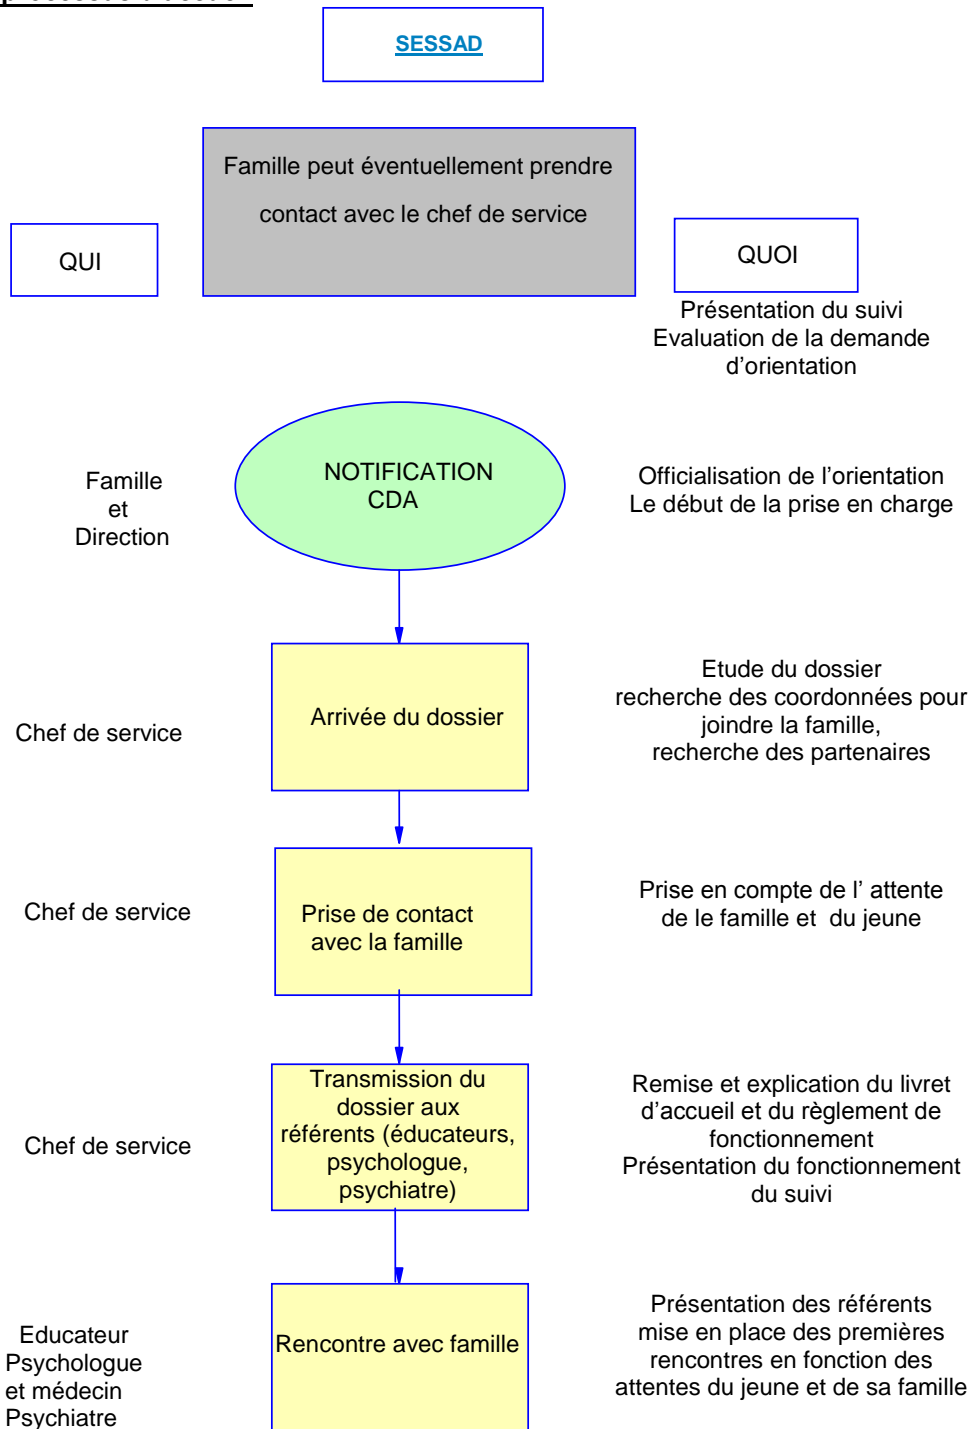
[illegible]

SESSAD

Famille peut éventuellement prendre contact avec le chef de service

QUI

QUOI

Présentation du suivi
Evaluation de la demande d'orientation

Famille
et
Direction

NOTIFICATION
CDA

Officialisation de l'orientation
Le début de la prise en charge

Chef de service

Arrivée du dossier

Etude du dossier
recherche des coordonnées pour joindre la famille,
recherche des partenaires

Chef de service

Prise de contact avec la famille

Prise en compte de l' attente de le famille et du jeune

Chef de service

Transmission du dossier aux référents (éducateurs, psychologue, psychiatre)

Remise et explication du livret d'accueil et du règlement de fonctionnement
Présentation du fonctionnement du suivi

Educateur
Psychologue
et médecin
Psychiatre

Rencontre avec famille

Présentation des référents
mise en place des premières rencontres en fonction des attentes du jeune et de sa famille